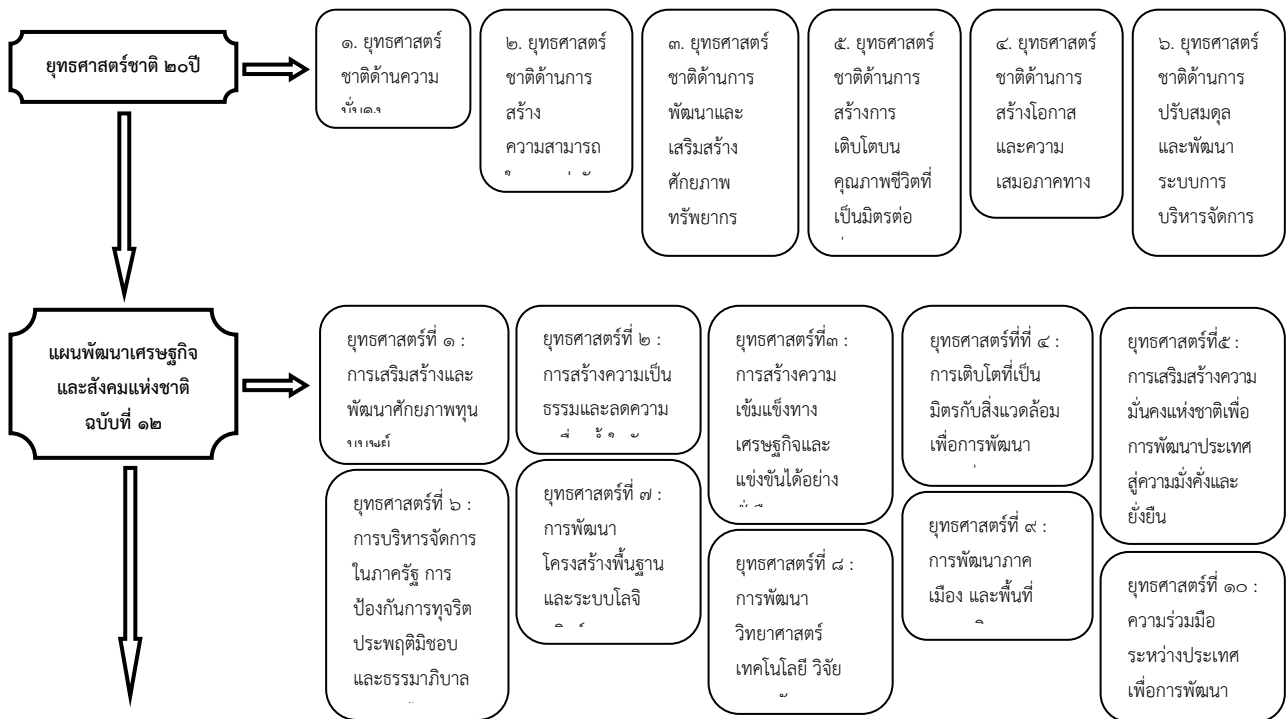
ยุทธศาสตร์ชาติ ๒๐ปี

๑. ยุทธศาสตร์ชาติด้านความ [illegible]

๒. ยุทธศาสตร์ชาติด้านการสร้าง ความสามารถ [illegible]

๓. ยุทธศาสตร์ชาติด้านการพัฒนาและเสริมสร้างศักยภาพทรัพยากร

๕. ยุทธศาสตร์ชาติด้านการสร้างการเติบโตบนคุณภาพชีวิตที่เป็นมิตรต่อ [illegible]

๔. ยุทธศาสตร์ชาติด้านการสร้างโอกาสและความเสมอภาคทาง

๖. ยุทธศาสตร์ชาติด้านการปรับสมดุลและพัฒนาระบบการบริหารจัดการ

แผนพัฒนาเศรษฐกิจและสังคมแห่งชาติ ฉบับที่ ๑๒

ยุทธศาสตร์ที่ ๑ : การเสริมสร้างและพัฒนาศักยภาพทุน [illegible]

ยุทธศาสตร์ที่ ๒ : การสร้างความเป็นธรรมและลดความ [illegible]

ยุทธศาสตร์ที่๓ : การสร้างความเข้มแข็งทางเศรษฐกิจและแข่งขันได้อย่าง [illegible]

ยุทธศาสตร์ที่ที่ ๔ : การเติบโตที่เป็นมิตรกับสิ่งแวดล้อมเพื่อการพัฒนา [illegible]

ยุทธศาสตร์ที่๕ : การเสริมสร้างความมั่นคงแห่งชาติเพื่อการพัฒนาประเทศสู่ความมั่งคั่งและยั่งยืน

ยุทธศาสตร์ที่ ๖ : การบริหารจัดการในภาครัฐ การป้องกันการทุจริตประพฤติมิชอบและธรรมาภิบาล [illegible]

ยุทธศาสตร์ที่ ๗ : การพัฒนาโครงสร้างพื้นฐานและระบบโลจิ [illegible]

ยุทธศาสตร์ที่ ๘ : การพัฒนาวิทยาศาสตร์ เทคโนโลยี วิจัย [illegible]

ยุทธศาสตร์ที่ ๙ : การพัฒนาภาค เมือง และพื้นที่ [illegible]

ยุทธศาสตร์ที่ ๑๐ : ความร่วมมือระหว่างประเทศเพื่อการพัฒนา